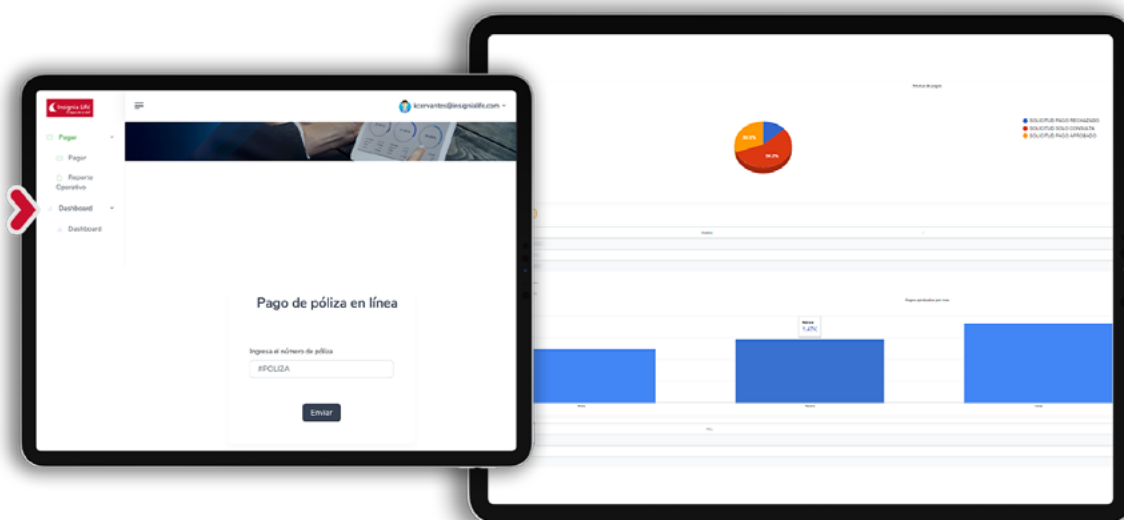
Insignia Life

Pagar

Pagar

Reporte Operativo

Dashboard

Dashboard

kcervantes@insignialife.com

Pago de póliza en línea

Ingresa el número de póliza

#POLIZA

Enviar

Medios de pagos

SOLICITUD PAGO RECHAZADO
SOLICITUD SOLO CONSULTA
SOLICITUD PAGO APROBADO

Pagos periodados por mes

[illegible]